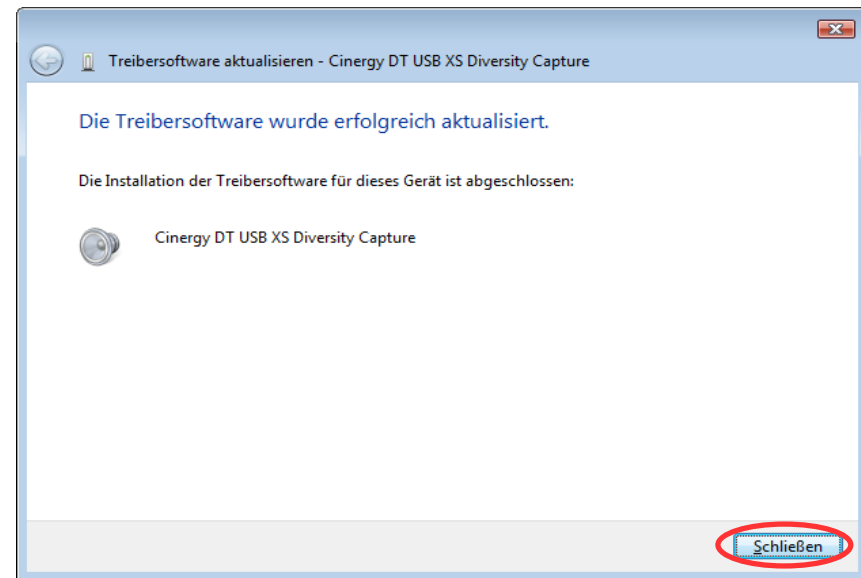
Treibersoftware aktualisieren - Cinergy DT USB XS Diversity Capture

Die Treibersoftware wurde erfolgreich aktualisiert.

Die Installation der Treibersoftware für dieses Gerät ist abgeschlossen:

Cinergy DT USB XS Diversity Capture

Schließen